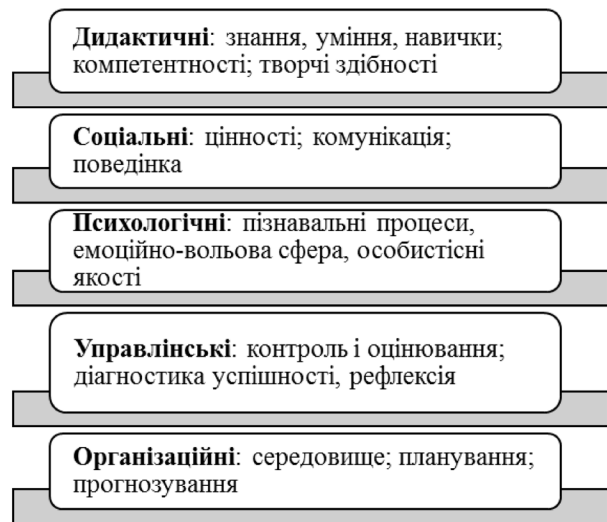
**Дидактичні**: знання, уміння, навички; компетентності; творчі здібності

**Соціальні**: цінності; комунікація; поведінка

**Психологічні**: пізнавальні процеси, емоційно-вольова сфера, особистісні якості

**Управлінські**: контроль і оцінювання; діагностика успішності, рефлексія

**Організаційні**: середовище; планування; прогнозування